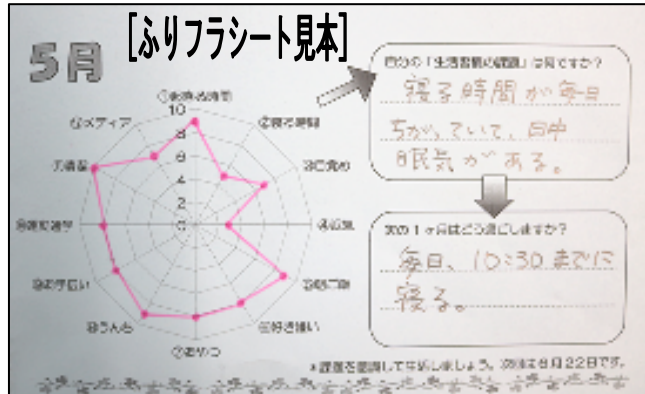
5月

[ふりフラシート見本]

①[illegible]
10
8
6
4
2
0
②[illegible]
③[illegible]
④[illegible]
⑤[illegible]
⑥好き嫌い
⑦歯みがき
⑧うんち
⑨お手伝い
⑩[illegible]
⑪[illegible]
⑫メディア

自分の「生活習慣の課題」は何ですか？
寝る時間が毎日ちがっていて、日中眠気がある。

次の1ヶ月はどう過ごしますか？
毎日、10:30までに寝る。

※課題を意識して生活しましょう。次回は6月22日です。